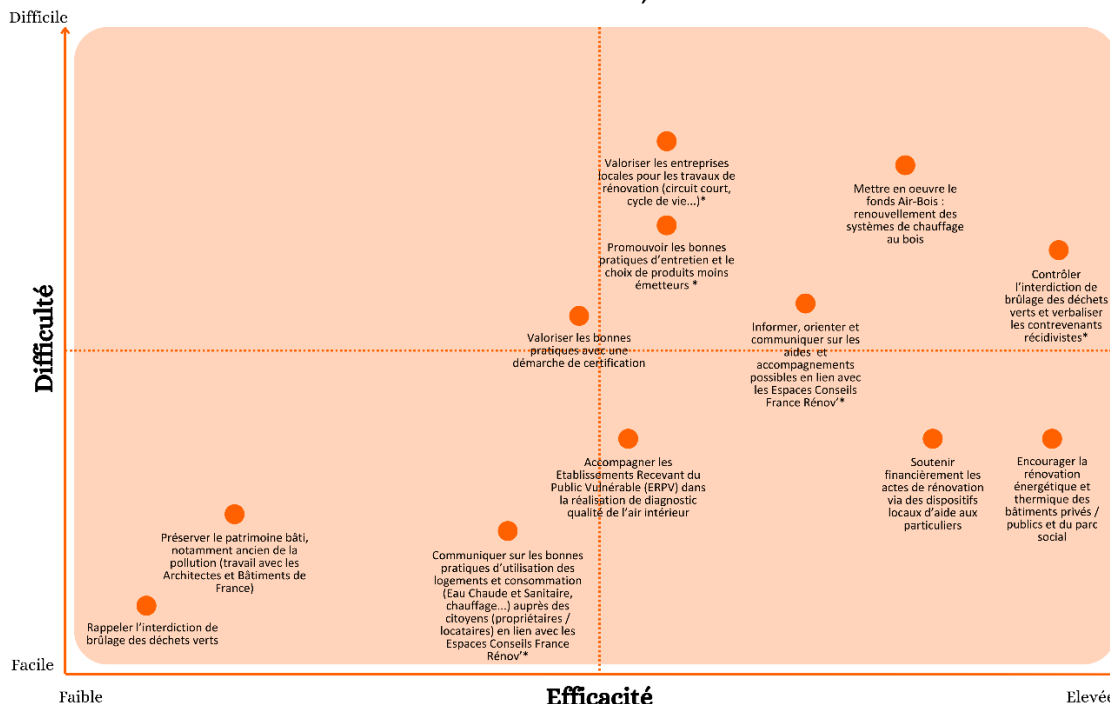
Difficile

Difficulté

Valoriser les entreprises locales pour les travaux de rénovation (circuit court, cycle de vie…)*

Mettre en oeuvre le fonds Air-Bois : renouvellement des systèmes de chauffage au bois

Promouvoir les bonnes pratiques d'entretien et le choix de produits moins émetteurs *

Contrôler l'interdiction de brûlage des déchets verts et verbaliser les contrevenants récidivistes*

Valoriser les bonnes pratiques avec une démarche de certification

Informer, orienter et communiquer sur les aides et accompagnements possibles en lien avec les Espaces Conseils France Rénov'*

Accompagner les Etablissements Recevant du Public Vulnérable (ERPV) dans la réalisation de diagnostic qualité de l'air intérieur

Soutenir financièrement les actes de rénovation via des dispositifs locaux d'aide aux particuliers

Encourager la rénovation énergétique et thermique des bâtiments privés / publics et du parc social

Préserver le patrimoine bâti, notamment ancien de la pollution (travail avec les Architectes et Bâtiments de France)

Communiquer sur les bonnes pratiques d'utilisation des logements et consommation (Eau Chaude et Sanitaire, chauffage…) auprès des citoyens (propriétaires / locataires) en lien avec les Espaces Conseils France Rénov'*

Rappeler l'interdiction de brûlage des déchets verts

Facile

Faible

Efficacité

Elevée